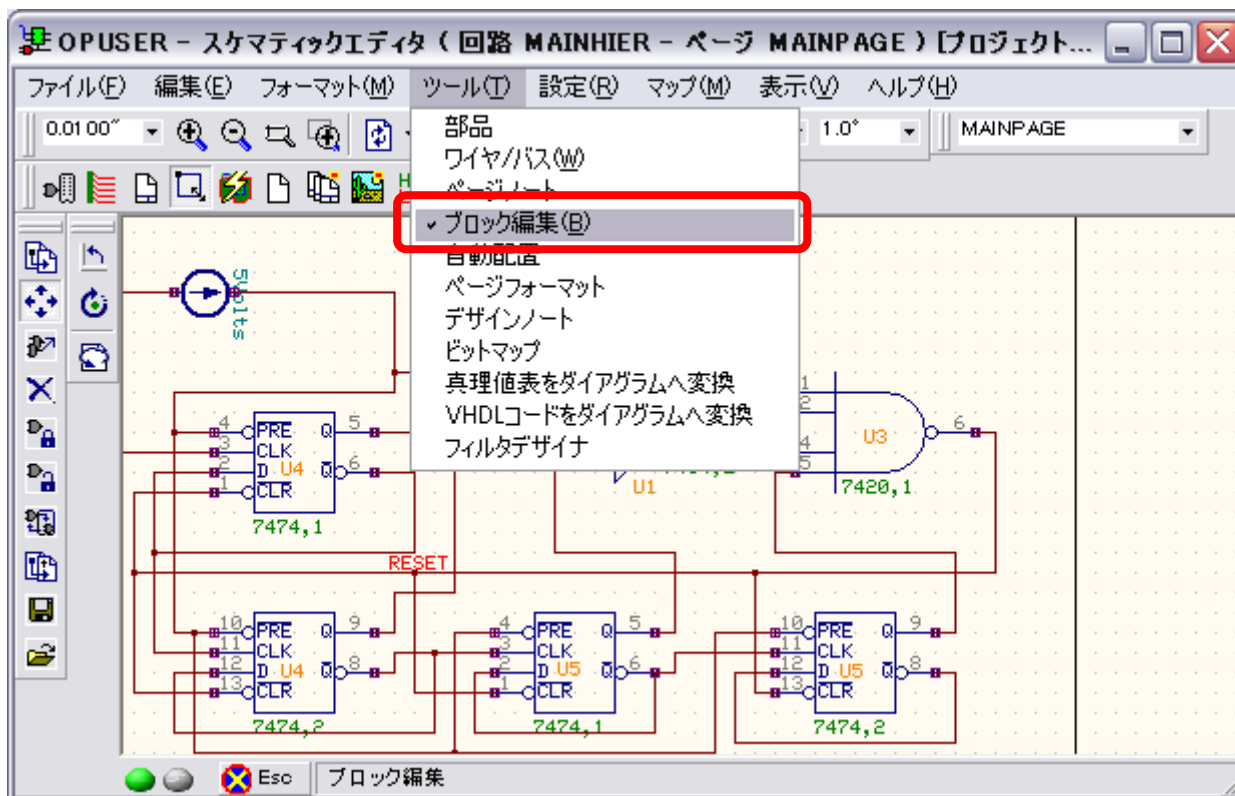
OPUSER – スケマティックエディタ ( 回路 MAINHIER – ページ MAINPAGE ) [プロジェクト...

ファイル(F) 編集(E) フォーマット(M) ツール(T) 設定(R) マップ(M) 表示(V) ヘルプ(H)

0.0100" 1.0" MAINPAGE

部品
ワイヤ/バス(W)
ページノート
ブロック編集(B)
自動配置
ページフォーマット
デザインノート
ビットマップ
真理値表をダイアグラムへ変換
VHDLコードをダイアグラムへ変換
フィルタデザイナ

5Volts

4 PRE Q 5
3 CLK
2 D U4 $\overline{Q}$ 6
1 CLR
7474,1

1
2
4
5
U3 6
7420,1

U1

RESET

10 PRE Q 9
11 CLK
12 D U4 $\overline{Q}$ 8
13 CLR
7474,2

4 PRE Q 5
3 CLK
2 D U5 $\overline{Q}$ 6
1 CLR
7474,1

10 PRE Q 9
11 CLK
12 D U5 $\overline{Q}$ 8
13 CLR
7474,2

Esc ブロック編集